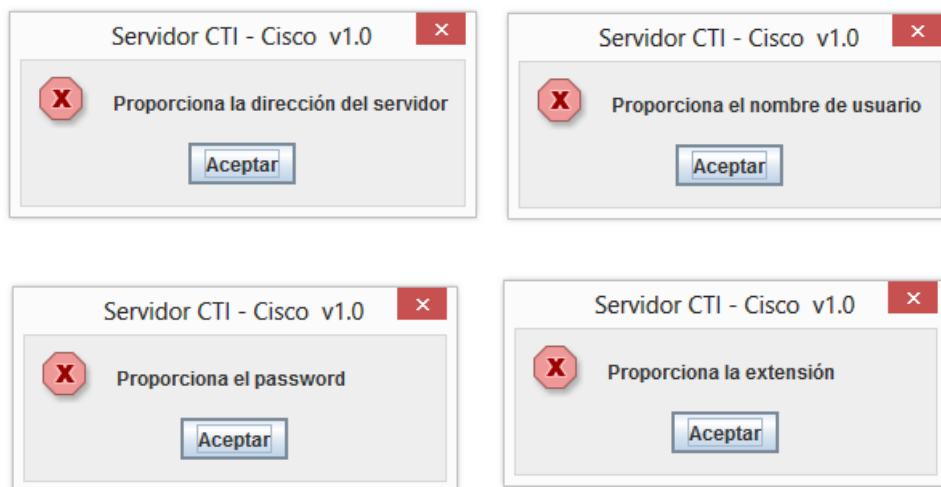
Servidor CTI - Cisco v1.0
×
X
Proporciona la dirección del servidor
Aceptar

Servidor CTI - Cisco v1.0
×
X
Proporciona el nombre de usuario
Aceptar

Servidor CTI - Cisco v1.0
×
X
Proporciona el password
Aceptar

Servidor CTI - Cisco v1.0
×
X
Proporciona la extensión
Aceptar